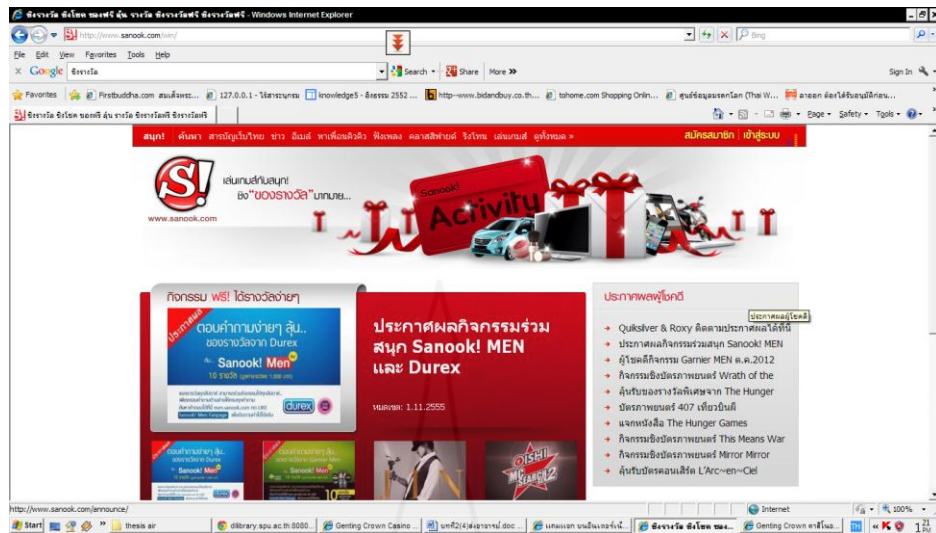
ชิงรางวัล ชิงโชค ของฟรี ลุ้น รางวัล ชิงรางวัลฟรี ชิงรางวัลฟรี - Windows Internet Explorer

http://www.sanook.com/win/

Bing

File Edit View Favorites Tools Help

Google ชิงรางวัล

Search • Share More »

Sign In

Favorites Firstbuddha.com สมเด็จพระ... 127.0.0.1 - ไม่สามารถ knowledge5 - ลิงธรรม 2552 ... http--www.bidandbuy.co.th... tohome.com Shopping Onlin... ศูนย์ข้อมูลมรดกโลก (Thai W... ลาออก ต้องได้รับอนุมัติก่อน...

ชิงรางวัล ชิงโชค ของฟรี ลุ้น รางวัล ชิงรางวัลฟรี ชิงรางวัลฟรี

Page • Safety • Tools •

สนุก! ค้นหา สารบัญเว็บไทย ข่าว อีเมล์ หาเพื่อนคิวติว ฟังเพลง ตลาดสีฟ้าฟ้า ริงโทน เล่นเกมส์ ดูทั้งหมด »

สมัครสมาชิก | เข้าสู่ระบบ

www.sanook.com

เล่นเกมส์กับสนุก! ชิง"ของรางวัล"มากมาย...

Sanook! Activity

กิจกรรม ฟรี! ได้รางวัลง่ายๆ

ประกาศผล

ตอบคำถามง่ายๆ ลุ้น.. ของรางวัลจาก Durex

Sanook! Men

10 รางวัล

durex

ประกาศผลกิจกรรมร่วมสนุก Sanook! MEN และ Durex

หมดเขต: 1.11.2555

ประกาศผลผู้โชคดี

ประกาศผลผู้โชคดี

Quiksilver & Roxy ติดตามประกาศผลได้ที่นี่

ประกาศผลกิจกรรมร่วมสนุก Sanook! MEN

ผู้โชคดีกิจกรรม Garnier MEN ต.ค.2012

กิจกรรมชิงบัตรภาพยนตร์ Wrath of the

ลุ้นรับของรางวัลพิเศษจาก The Hunger

บัตรภาพยนตร์ 407 เที่ยวบินผี

แจกหนังสือ The Hunger Games

กิจกรรมชิงบัตรภาพยนตร์ This Means War

กิจกรรมชิงบัตรภาพยนตร์ Mirror Mirror

ลุ้นรับบัตรคอนเสิร์ต L'Arc~en~Ciel

ตอบคำถามง่ายๆ ลุ้น Sanook! Men

Sanook! Men

OISHI

http://www.sanook.com/announce/

Internet

100%

Start thesis air dlibrary.spu.ac.th:8080... Genting Crown Casino ... บทที่2(4)ส่งอาจารย์.doc ... แกลเลอรี่ ... ชิงรางวัล ชิงโชค ของ... Genting Crown คาสิโนอ...